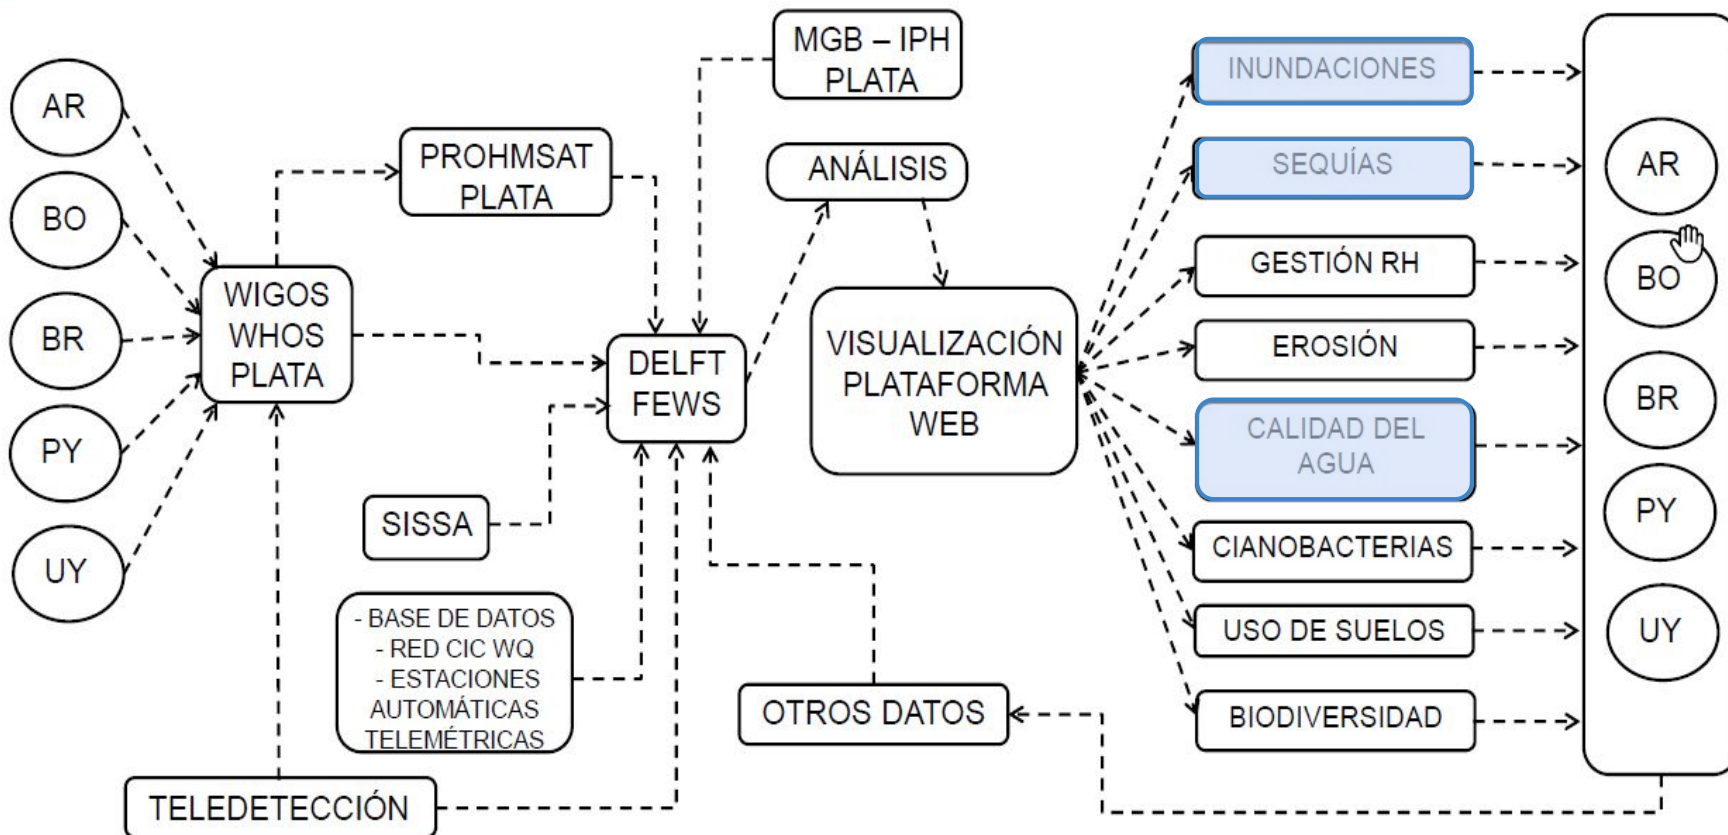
AR

BO

BR

PY

UY

WIGOS WHOS PLATA

PROHMSAT PLATA

MGB – IPH PLATA

ANÁLISIS

DELFT FEWS

VISUALIZACIÓN PLATAFORMA WEB

SISSA

- BASE DE DATOS
- RED CIC WQ
- ESTACIONES AUTOMÁTICAS TELEMÉTRICAS

OTROS DATOS

TELEDETECCIÓN

INUNDACIONES

SEQUÍAS

GESTIÓN RH

EROSIÓN

CALIDAD DEL AGUA

CIANOBACTERIAS

USO DE SUELOS

BIODIVERSIDAD

AR

BO

BR

PY

UY